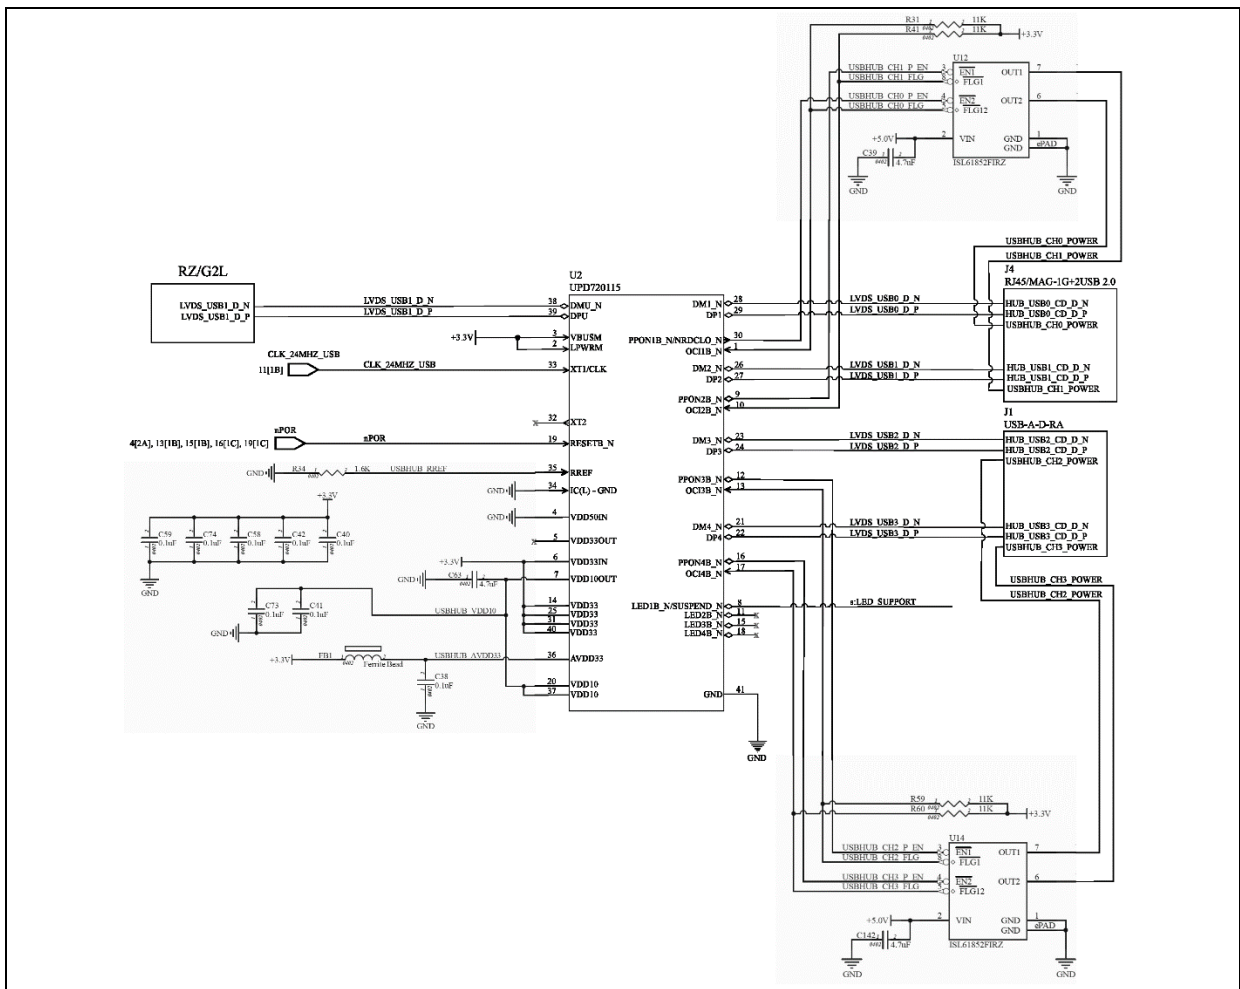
R31 11K
R41 11K
+3.3V
U12
USBHUB_CH1_P_EN 3 EN1
USBHUB_CH1_FLG 2 FLG1
OUT1 7
USBHUB_CH0_P_EN 4 EN2
USBHUB_CH0_FLG 5 FLG12
OUT2 6
+5.0V 2 VIN
GND 1
GND ePAD
C39 4.7uF
GND
ISL61852FIRZ
GND

USBHUB_CH0_POWER
USBHUB_CH1_POWER
J4
RJ45/MAG-1G+2USB 2.0

RZ/G2L
LVDS_USB1_D_N
LVDS_USB1_D_P

U2
UPD720115
LVDS_USB1_D_N 38 DMU_N
LVDS_USB1_D_P 39 DPU
+3.3V 3 VBUSM
2 LPWRM
CLK_24MHZ_USB
11[1B]
CLK_24MHZ_USB 33 XT1/CLK
32 XT2
nPOR
4[2A], 13[1B], 15[1B], 16[1C], 19[1C]
nPOR 19 RESETB_N
GND R34 1.6K USBHUB_RREF 35 RREF
GND 34 IC(L)-GND
GND 4 VDD50IN
5 VDD33OUT
+3.3V 6 VDD33IN
GND C63 4.7uF 7 VDD10OUT
+3.3V
C59 0.1uF
C74 0.1uF
C58 0.1uF
C42 0.1uF
C40 0.1uF
GND
14 VDD33
25 VDD33
31 VDD33
40 VDD33
C73 0.1uF
C41 0.1uF
USBHUB_VDD10
GND
+3.3V FB1 Ferrite Bead USBHUB_AVDD33 36 AVDD33
C38 0.1uF
GND
20 VDD10
37 VDD10

DM1_N 28 LVDS_USB0_D_N
DP1 29 LVDS_USB0_D_P
PPON1B_N/NRDCLO_N 30
OCI1B_N 1
DM2_N 26 LVDS_USB1_D_N
DP2 27 LVDS_USB1_D_P
PPON2B_N 9
OCI2B_N 10
DM3_N 23 LVDS_USB2_D_N
DP3 24 LVDS_USB2_D_P
PPON3B_N 12
OCI3B_N 13
DM4_N 21 LVDS_USB3_D_N
DP4 22 LVDS_USB3_D_P
PPON4B_N 16
OCI4B_N 17
LED1B_N/SUSPEND_N 8 s:LED_SUPPORT
LED2B_N 11
LED3B_N 15
LED4B_N 18
GND 41
GND

HUB_USB0_CD_D_N
HUB_USB0_CD_D_P
USBHUB_CH0_POWER
HUB_USB1_CD_D_N
HUB_USB1_CD_D_P
USBHUB_CH1_POWER

J1
USB-A-D-RA
HUB_USB2_CD_D_N
HUB_USB2_CD_D_P
USBHUB_CH2_POWER
HUB_USB3_CD_D_N
HUB_USB3_CD_D_P
USBHUB_CH3_POWER
USBHUB_CH3_POWER
USBHUB_CH2_POWER

R59 11K
R60 11K
+3.3V
U14
USBHUB_CH2_P_EN 3 EN1
USBHUB_CH2_FLG 2 FLG1
OUT1 7
USBHUB_CH3_P_EN 4 EN2
USBHUB_CH3_FLG 5 FLG12
OUT2 6
+5.0V 2 VIN
GND 1
GND ePAD
C142 4.7uF
ISL61852FIRZ
GND
GND